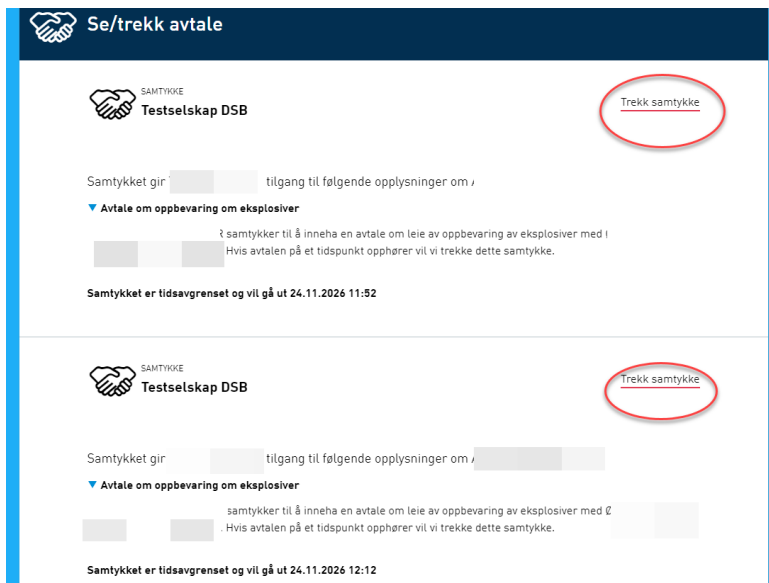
Se/trekk avtale

SAMTYKKE
Testselskap DSB

Trekk samtykke

Samtykket gir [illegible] tilgang til følgende opplysninger om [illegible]

▼ Avtale om oppbevaring om eksplosiver

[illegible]R samtykker til å inneha en avtale om leie av oppbevaring av eksplosiver med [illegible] Hvis avtalen på et tidspunkt opphører vil vi trekke dette samtykke.

Samtykket er tidsavgrenset og vil gå ut 24.11.2026 11:52

SAMTYKKE
Testselskap DSB

Trekk samtykke

Samtykket gir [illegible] tilgang til følgende opplysninger om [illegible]

▼ Avtale om oppbevaring om eksplosiver

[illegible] samtykker til å inneha en avtale om leie av oppbevaring av eksplosiver med Ø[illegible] Hvis avtalen på et tidspunkt opphører vil vi trekke dette samtykke.

Samtykket er tidsavgrenset og vil gå ut 24.11.2026 12:12